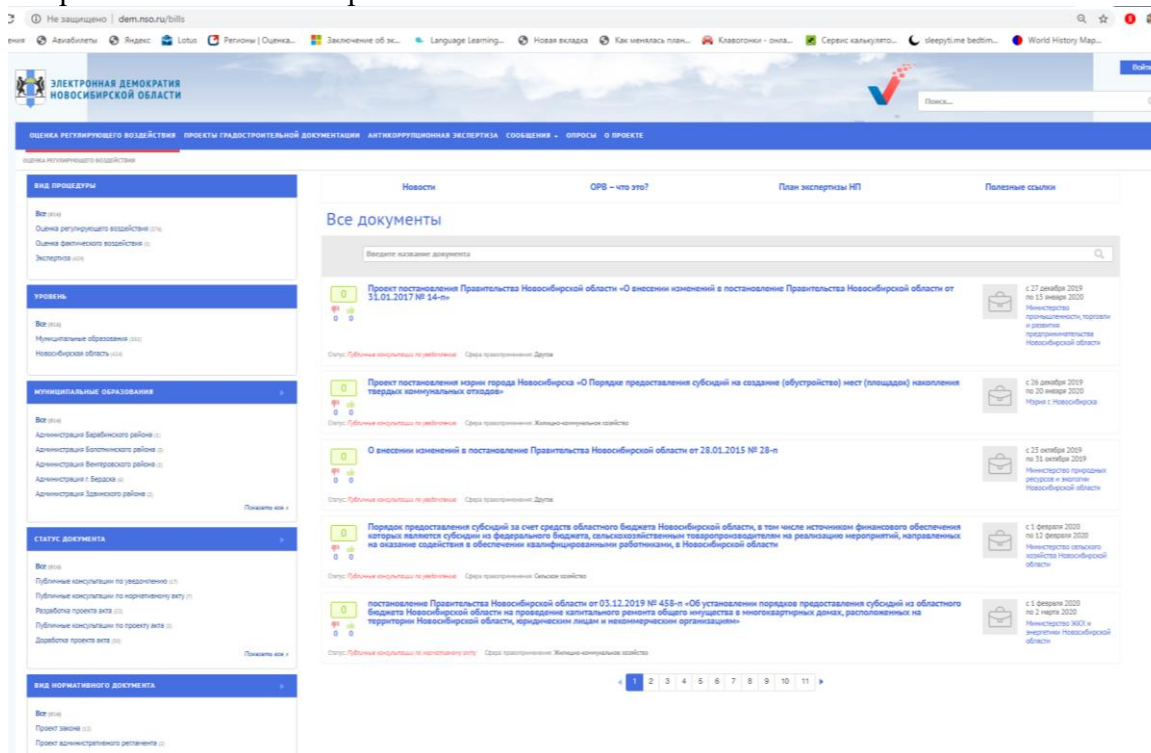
Не защищено | dem.nso.ru/bills

Авиабилеты Яндекс Lotus Регионы | Оценка... Заключение об эк... Language Learning... Новая вкладка Как менялась план... Клавогонки - онла... Сервис калькулято... sleepyti.me bedtim... World History Map...

ЭЛЕКТРОННАЯ ДЕМОКРАТИЯ НОВОСИБИРСКОЙ ОБЛАСТИ

Поиск...

Войти

ОЦЕНКА РЕГУЛИРУЮЩЕГО ВОЗДЕЙСТВИЯ ПРОЕКТЫ ГРАДОСТРОИТЕЛЬНОЙ ДОКУМЕНТАЦИИ АНТИКОРРУПЦИОННАЯ ЭКСПЕРТИЗА СООБЩЕНИЯ ОПРОСЫ О ПРОЕКТЕ

ОЦЕНКА РЕГУЛИРУЮЩЕГО ВОЗДЕЙСТВИЯ

ВИД ПРОЦЕДУРЫ

Все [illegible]
Оценка регулирующего воздействия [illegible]
Оценка фактического воздействия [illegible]
Экспертиза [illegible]

УРОВЕНЬ

Все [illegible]
Муниципальные образования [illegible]
Новосибирская область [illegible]

МУНИЦИПАЛЬНЫЕ ОБРАЗОВАНИЯ

Все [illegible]
Администрация Барабинского района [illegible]
Администрация Болотнинского района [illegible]
Администрация Венгеровского района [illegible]
Администрация г. Бердска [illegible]
Администрация Здвинского района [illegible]
Показать все

СТАТУС ДОКУМЕНТА

Все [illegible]
Публичные консультации по уведомлению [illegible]
Публичные консультации по нормативному акту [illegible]
Разработка проекта акта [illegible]
Публичные консультации по проекту акта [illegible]
Доработка проекта акта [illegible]
Показать все

ВИД НОРМАТИВНОГО ДОКУМЕНТА

Все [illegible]
Проект закона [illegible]
Проект административного регламента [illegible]

Новости ОРВ – что это? План экспертизы НП Полезные ссылки

Все документы

Введите название документа

0
0 0
Проект постановления Правительства Новосибирской области «О внесении изменений в постановление Правительства Новосибирской области от 31.01.2017 № 14-п»
Статус: Публичные консультации по уведомлению Сфера применения: Другое
с 27 декабря 2019 по 15 января 2020
Министерство промышленности, торговли и развития предпринимательства Новосибирской области

0
0 0
Проект постановления мэрии города Новосибирска «О Порядке предоставления субсидий на создание (обустройство) мест (площадок) накопления твердых коммунальных отходов»
Статус: Публичные консультации по уведомлению Сфера применения: Жилищно-коммунальное хозяйство
с 26 декабря 2019 по 20 января 2020
Мэрия г. Новосибирска

0
0 0
О внесении изменений в постановление Правительства Новосибирской области от 28.01.2015 № 28-п
Статус: Публичные консультации по уведомлению Сфера применения: Другое
с 25 октября 2019 по 31 октября 2019
Министерство природных ресурсов и экологии Новосибирской области

0
0 0
Порядок предоставления субсидий за счет средств областного бюджета Новосибирской области, в том числе источником финансового обеспечения которых являются субсидии из федерального бюджета, сельскохозяйственным товаропроизводителям на реализацию мероприятий, направленных на оказание содействия в обеспечении квалифицированными работниками, в Новосибирской области
Статус: Публичные консультации по уведомлению Сфера применения: Сельское хозяйство
с 5 февраля 2020 по 12 февраля 2020
Министерство сельского хозяйства Новосибирской области

0
0 0
постановление Правительства Новосибирской области от 03.12.2019 № 458-п «Об установлении порядков предоставления субсидий из областного бюджета Новосибирской области на проведение капитального ремонта общего имущества в многоквартирных домах, расположенных на территории Новосибирской области, юридическим лицам и некоммерческим организациям»
Статус: Публичные консультации по нормативному акту Сфера применения: Жилищно-коммунальное хозяйство
с 5 февраля 2020 по 2 марта 2020
Министерство ЖКХ и энергетики Новосибирской области

1 2 3 4 5 6 7 8 9 10 11